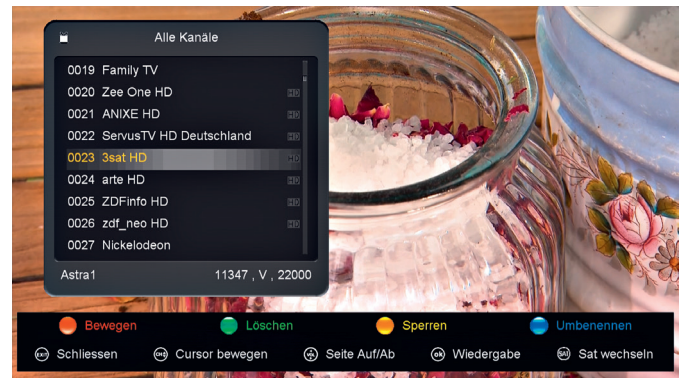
Alle Kanäle

0019 Family TV
0020 Zee One HD HD
0021 ANIXE HD HD
0022 ServusTV HD Deutschland HD
0023 3sat HD HD
0024 arte HD HD
0025 ZDFinfo HD HD
0026 zdf_neo HD HD
0027 Nickelodeon

Astra1 11347 , V , 22000

Bewegen Löschen Sperren Umbenennen

EXIT Schliessen Cursor bewegen Seite Auf/Ab OK Wiedergabe SAT Sat wechseln